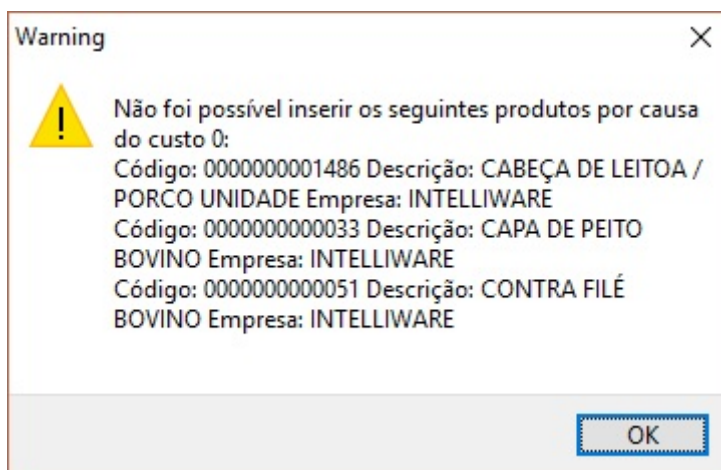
Warning

Não foi possível inserir os seguintes produtos por causa do custo 0:
Código: 0000000001486 Descrição: CABEÇA DE LEITOA / PORCO UNIDADE Empresa: INTELLIWARE
Código: 0000000000033 Descrição: CAPA DE PEITO BOVINO Empresa: INTELLIWARE
Código: 0000000000051 Descrição: CONTRA FILÉ BOVINO Empresa: INTELLIWARE

OK